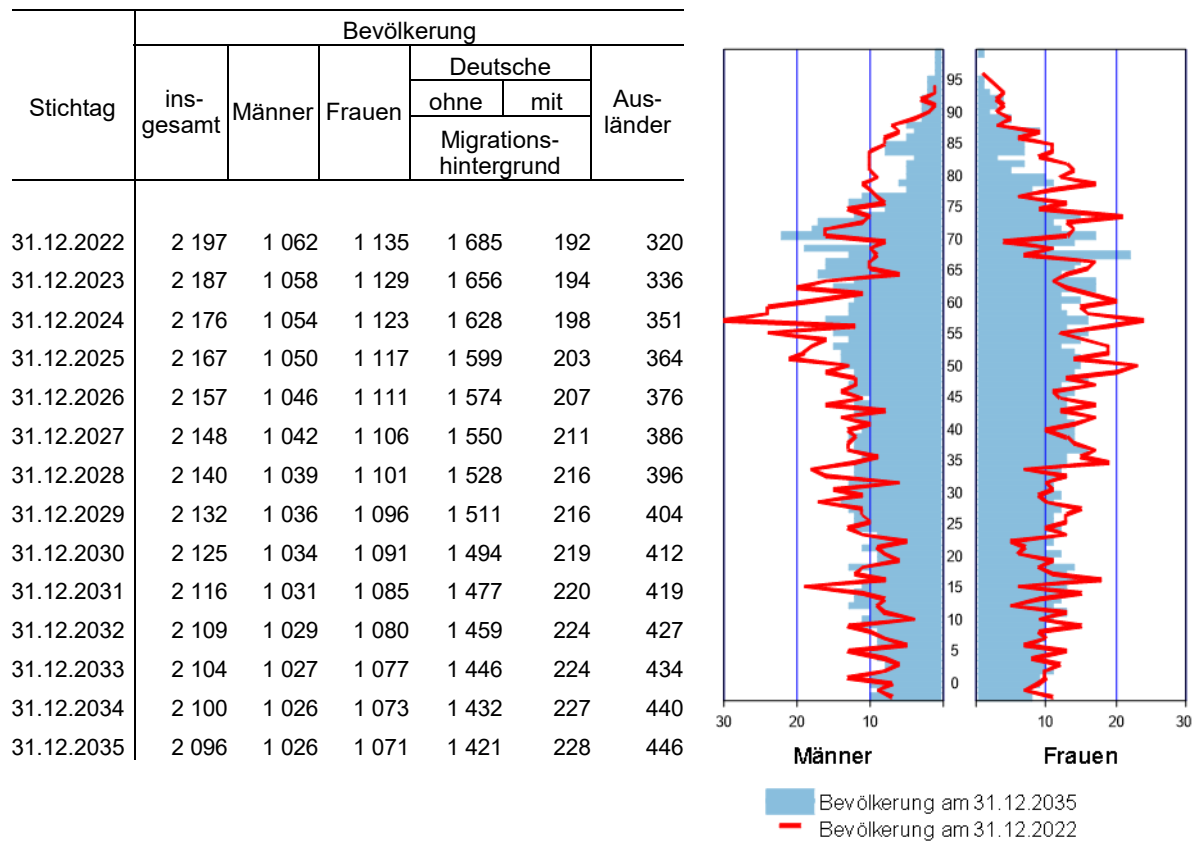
| Stichtag | Bevölkerung insgesamt | Männer | Frauen | Deutsche ohne Migrationshintergrund | Deutsche mit Migrationshintergrund | Ausländer |
|---|---|---|---|---|---|---|
| 31.12.2022 | 2 197 | 1 062 | 1 135 | 1 685 | 192 | 320 |
| 31.12.2023 | 2 187 | 1 058 | 1 129 | 1 656 | 194 | 336 |
| 31.12.2024 | 2 176 | 1 054 | 1 123 | 1 628 | 198 | 351 |
| 31.12.2025 | 2 167 | 1 050 | 1 117 | 1 599 | 203 | 364 |
| 31.12.2026 | 2 157 | 1 046 | 1 111 | 1 574 | 207 | 376 |
| 31.12.2027 | 2 148 | 1 042 | 1 106 | 1 550 | 211 | 386 |
| 31.12.2028 | 2 140 | 1 039 | 1 101 | 1 528 | 216 | 396 |
| 31.12.2029 | 2 132 | 1 036 | 1 096 | 1 511 | 216 | 404 |
| 31.12.2030 | 2 125 | 1 034 | 1 091 | 1 494 | 219 | 412 |
| 31.12.2031 | 2 116 | 1 031 | 1 085 | 1 477 | 220 | 419 |
| 31.12.2032 | 2 109 | 1 029 | 1 080 | 1 459 | 224 | 427 |
| 31.12.2033 | 2 104 | 1 027 | 1 077 | 1 446 | 224 | 434 |
| 31.12.2034 | 2 100 | 1 026 | 1 073 | 1 432 | 227 | 440 |
| 31.12.2035 | 2 096 | 1 026 | 1 071 | 1 421 | 228 | 446 |

95
90
85
80
75
70
65
60
55
50
45
40
35
30
25
20
15
10
5
0

30 20 10 10 20 30

Männer
Frauen

Bevölkerung am 31.12.2035
Bevölkerung am 31.12.2022